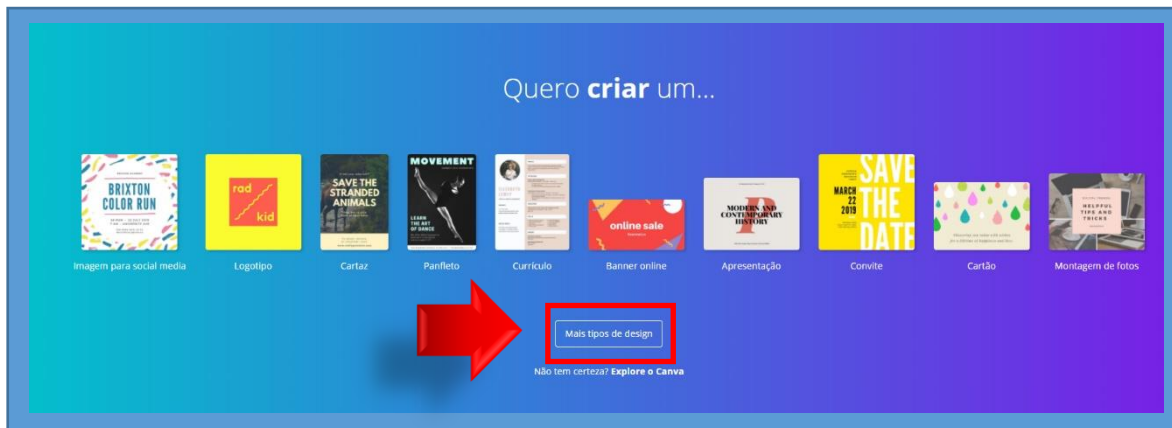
Quero **criar** um...

BRIXTON COLOR RUN

Imagem para social media

rad kid

Logotipo

SAVE THE STRANDED ANIMALS

Cartaz

MOVEMENT

LEARN THE ART OF DANCE

Panfleto

Currículo

online sale

Banner online

MODERN AND CONTEMPORARY HISTORY

Apresentação

MARCH 22 2019

SAVE THE DATE

Convite

Cartão

HELPFUL TIPS AND TRICKS

Montagem de fotos

Mais tipos de design

Não tem certeza? **Explore o Canva**